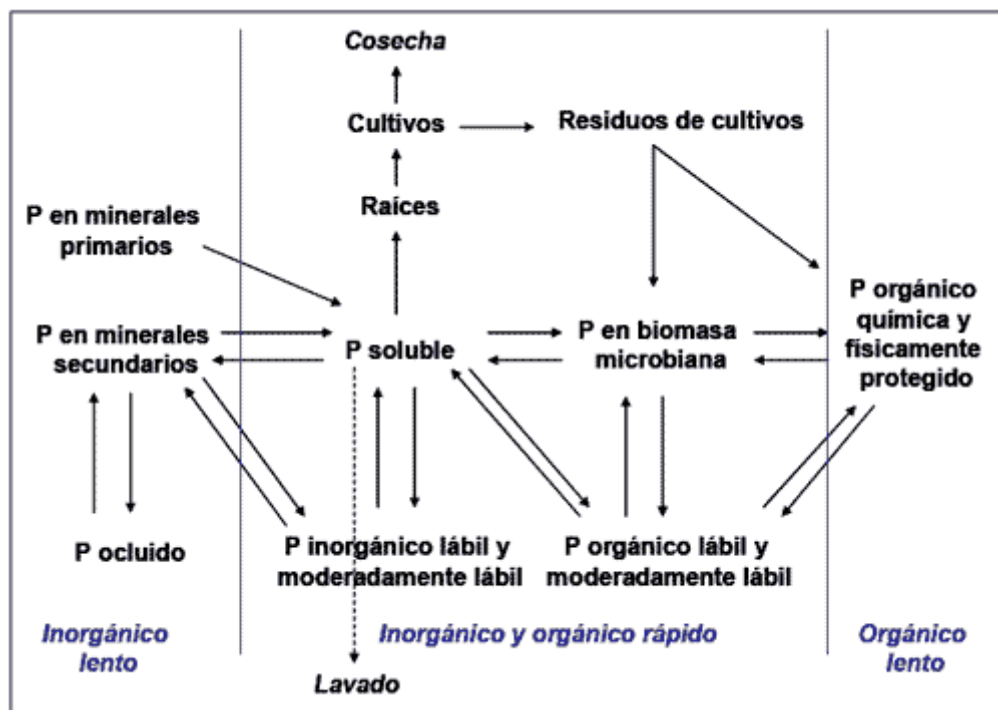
Cosecha

Cultivos

Residuos de cultivos

Raíces

P en minerales primarios

P orgánico químicamente y físicamente protegido

P en minerales secundarios

P soluble

P en biomasa microbiana

P ocluido

P inorgánico lábil y moderadamente lábil

P orgánico lábil y moderadamente lábil

Inorgánico lento

Inorgánico y orgánico rápido

Orgánico lento

Lavado